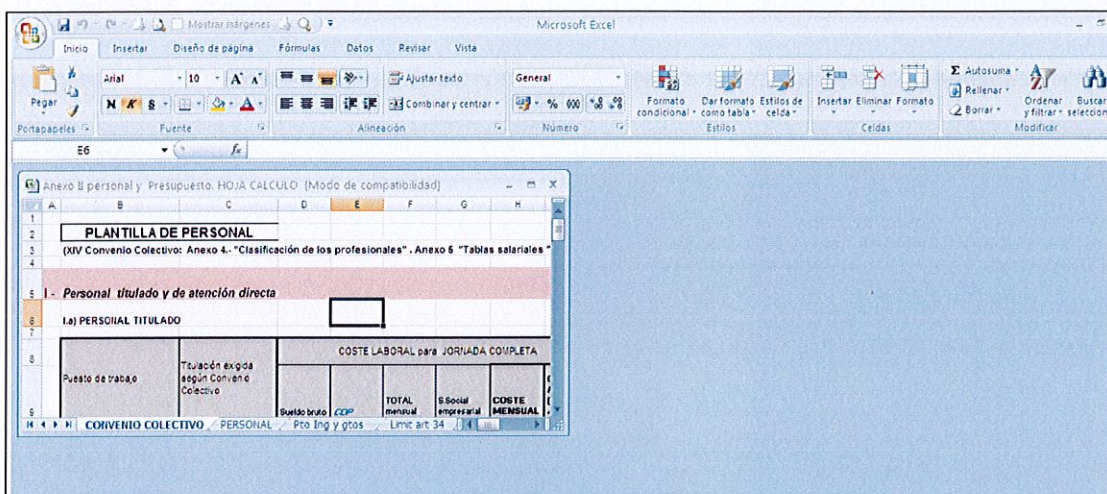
Mostrar márgenes

Microsoft Excel

Inicio | Insertar | Diseño de página | Fórmulas | Datos | Revisar | Vista

Pegar
Portapapeles

Arial | 10 | A A
N K S
Fuente

Ajustar texto
Combinar y centrar
Alineación

General
% 000
Número

Formato condicional | Dar formato como tabla | Estilos de celda
Estilos

Insertar | Eliminar | Formato
Celdas

Σ Autosuma | Rellenar | Borrar
Ordenar y filtrar | Buscar y seleccionar
Modificar

E6 | $f_x$

Anexo II personal y Presupuesto. HOJA CALCULO [Modo de compatibilidad]

| | A | B | C | D | E | F | G | H |
|---|---|---|---|---|---|---|---|---|
| 1 | | | | | | | | |
| 2 | | PLANTILLA DE PERSONAL | | | | | | |
| 3 | | (XIV Convenio Colectivo: Anexo 4.- "Clasificación de los profesionales" . Anexo 5 "Tablas salariales" | | | | | | |
| 4 | | | | | | | | |
| 5 | I - | Personal titulado y de atención directa | | | | | | |
| 6 | | I.a) PERSONAL TITULADO | | | | | | |
| 7 | | | | | | | | |
| 8 | | Puesto de trabajo | Titulación exigida según Convenio Colectivo | COSTE LABORAL para JORNADA COMPLETA | | | | |
| 9 | | | | Sueldo bruto | CCP | TOTAL mensual | S.Social empresarial | COSTE MENSUAL |

CONVENIO COLECTIVO | PERSONAL | Pto Ing y gtos | Limit art 34